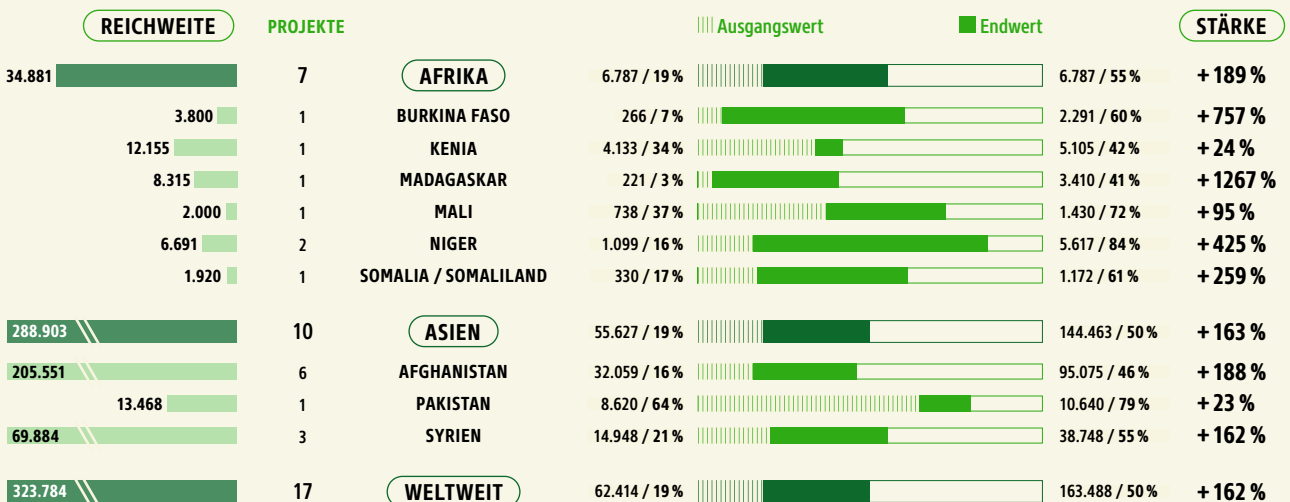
| REICHWEITE | PROJEKTE | | Ausgangswert | Endwert | STÄRKE |
|---|---|---|---|---|---|
| 34.881 | 7 | AFRIKA | 6.787 / 19 % | 6.787 / 55 % | + 189 % |
| 3.800 | 1 | BURKINA FASO | 266 / 7 % | 2.291 / 60 % | + 757 % |
| 12.155 | 1 | KENIA | 4.133 / 34 % | 5.105 / 42 % | + 24 % |
| 8.315 | 1 | MADAGASKAR | 221 / 3 % | 3.410 / 41 % | + 1267 % |
| 2.000 | 1 | MALI | 738 / 37 % | 1.430 / 72 % | + 95 % |
| 6.691 | 2 | NIGER | 1.099 / 16 % | 5.617 / 84 % | + 425 % |
| 1.920 | 1 | SOMALIA / SOMALILAND | 330 / 17 % | 1.172 / 61 % | + 259 % |
| 288.903 | 10 | ASIEN | 55.627 / 19 % | 144.463 / 50 % | + 163 % |
| 205.551 | 6 | AFGHANISTAN | 32.059 / 16 % | 95.075 / 46 % | + 188 % |
| 13.468 | 1 | PAKISTAN | 8.620 / 64 % | 10.640 / 79 % | + 23 % |
| 69.884 | 3 | SYRIEN | 14.948 / 21 % | 38.748 / 55 % | + 162 % |
| 323.784 | 17 | WELTWEIT | 62.414 / 19 % | 163.488 / 50 % | + 162 % |